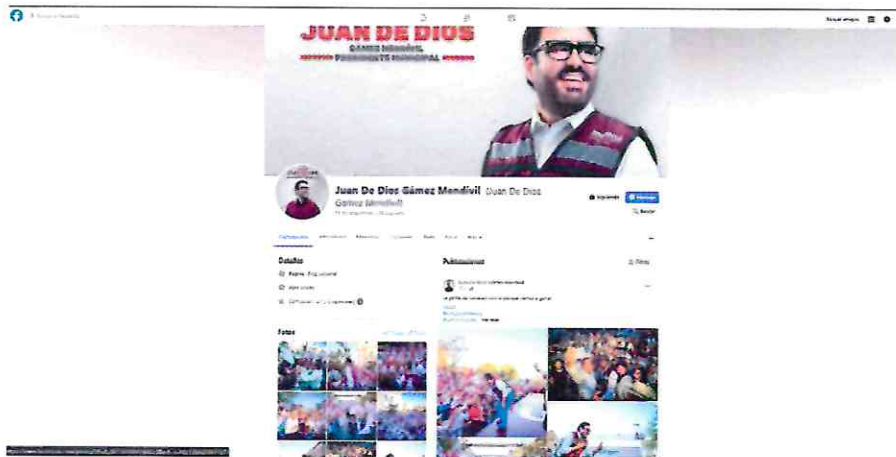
JUAN DE DIOS
GÁMEZ MENDÍVIL
PRESIDENTE MUNICIPAL

Juan De Dios Gámez Mendívil Juan De Dios Gamez Mendivil

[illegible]

Siguiendo Mensaje

Buscar

Publicaciones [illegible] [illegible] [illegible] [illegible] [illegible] Más

Detalles

Página · Blog personal

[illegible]

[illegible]

Fotos

Publicaciones

Filtros

Juan De Dios Gámez Mendívil

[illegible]

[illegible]